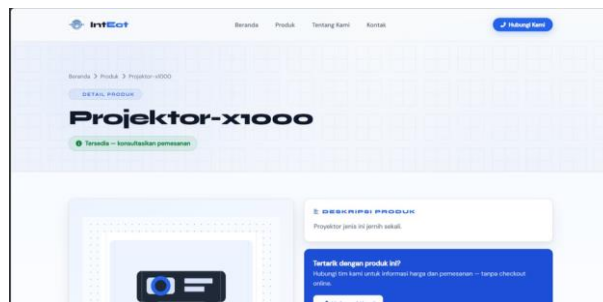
IntEat

Beranda Produk Tentang Kami Kontak

Hubungi Kami

Beranda > Produk > Projektor-x1000

DETAIL PRODUK

Projektor-x1000

Tersedia — konsultasikan pemesanan

DESKRIPSI PRODUK

Proyektor jenis ini jernih sekali.

Tertarik dengan produk ini?

Hubungi tim kami untuk informasi harga dan pemesanan — tanpa checkout online.

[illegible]